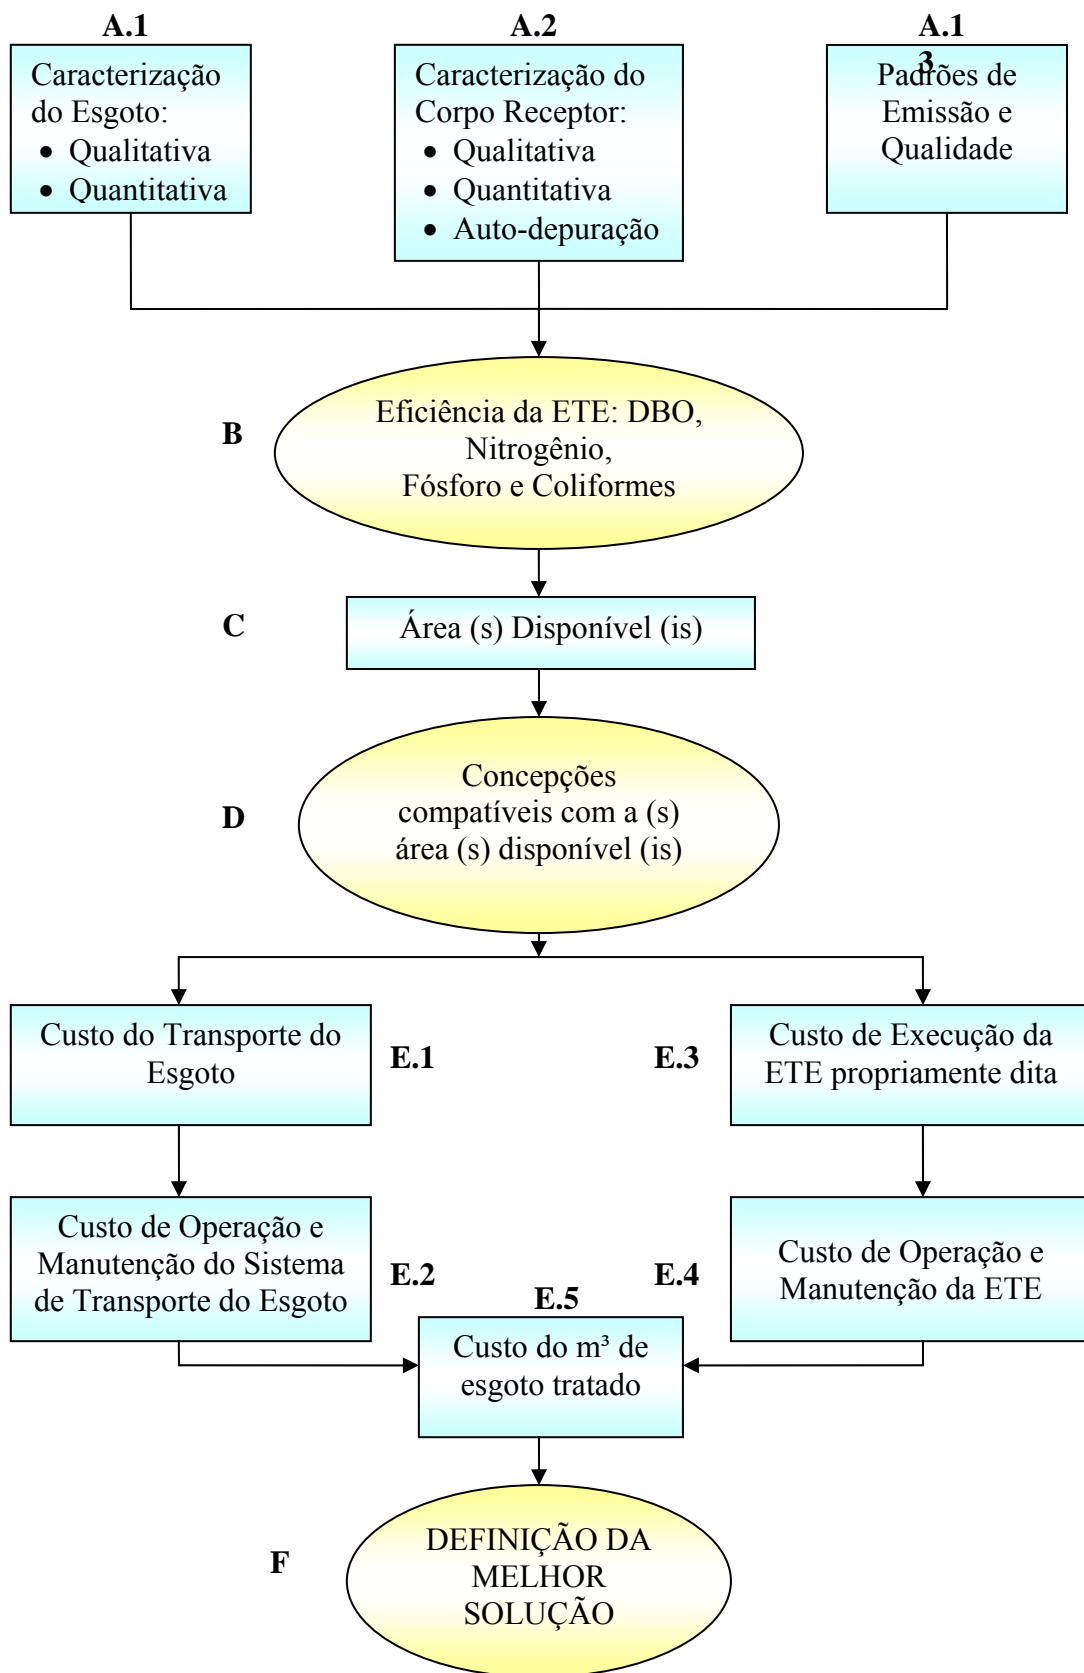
A.1

Caracterização do Esgoto:

- Qualitativa
- Quantitativa

A.2

Caracterização do Corpo Receptor:

- Qualitativa
- Quantitativa
- Auto-depuração

A.1
3

Padrões de Emissão e Qualidade

B

Eficiência da ETE: DBO, Nitrogênio, Fósforo e Coliformes

C

Área (s) Disponível (is)

D

Concepções compatíveis com a (s) área (s) disponível (is)

Custo do Transporte do Esgoto

E.1

E.3

Custo de Execução da ETE propriamente dita

Custo de Operação e Manutenção do Sistema de Transporte do Esgoto

E.2

E.5

Custo do m³ de esgoto tratado

E.4

Custo de Operação e Manutenção da ETE

F

DEFINIÇÃO DA MELHOR SOLUÇÃO